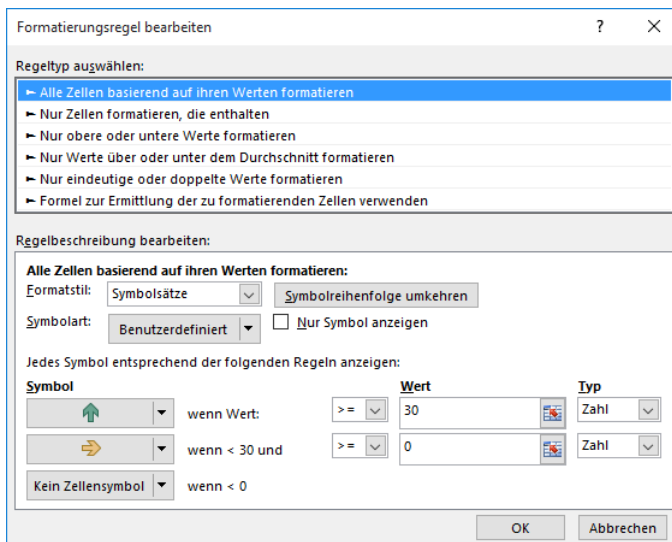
Formatierungsregel bearbeiten

?

Regeltyp auswählen:

► Alle Zellen basierend auf ihren Werten formatieren
► Nur Zellen formatieren, die enthalten
► Nur obere oder untere Werte formatieren
► Nur Werte über oder unter dem Durchschnitt formatieren
► Nur eindeutige oder doppelte Werte formatieren
► Formel zur Ermittlung der zu formatierenden Zellen verwenden

Regelbeschreibung bearbeiten:

Alle Zellen basierend auf ihren Werten formatieren:

Formatstil: Symbolsätze

Symbolreihenfolge umkehren

Symbolart: Benutzerdefiniert

Nur Symbol anzeigen

Jedes Symbol entsprechend der folgenden Regeln anzeigen:

| Symbol | | | Wert | Typ |
|---|---|---|---|---|
| | wenn Wert: | >= | 30 | Zahl |
| | wenn < 30 und | >= | 0 | Zahl |
| Kein Zellensymbol | wenn < 0 | | | |

OK

Abbrechen